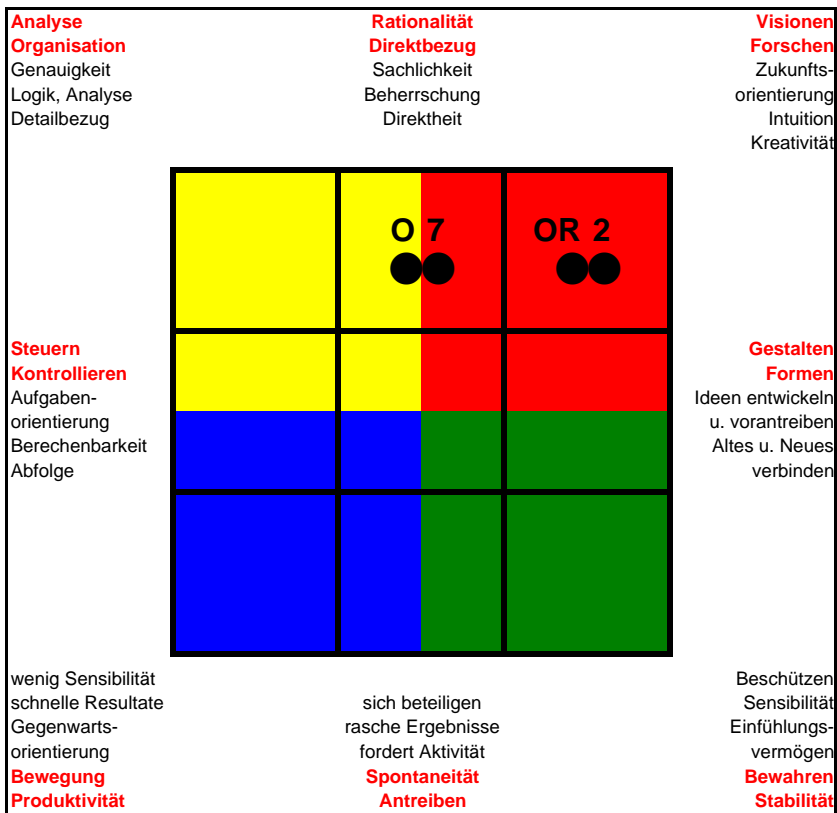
Analyse
Organisation
Genauigkeit
Logik, Analyse
Detailbezug

Rationalität
Direktbezug
Sachlichkeit
Beherrschung
Direktheit

Visionen
Forschen
Zukunftsorientierung
Intuition
Kreativität

O 7

OR 2

Steuern
Kontrollieren
Aufgabenorientierung
Berechenbarkeit
Abfolge

Gestalten
Formen
Ideen entwickeln u. vorantreiben
Altes u. Neues verbinden

wenig Sensibilität
schnelle Resultate
Gegenwartsorientierung
Bewegung
Produktivität

sich beteiligen
rasche Ergebnisse
fordert Aktivität
Spontaneität
Antreiben

Beschützen
Sensibilität
Einfühlungsvermögen
Bewahren
Stabilität